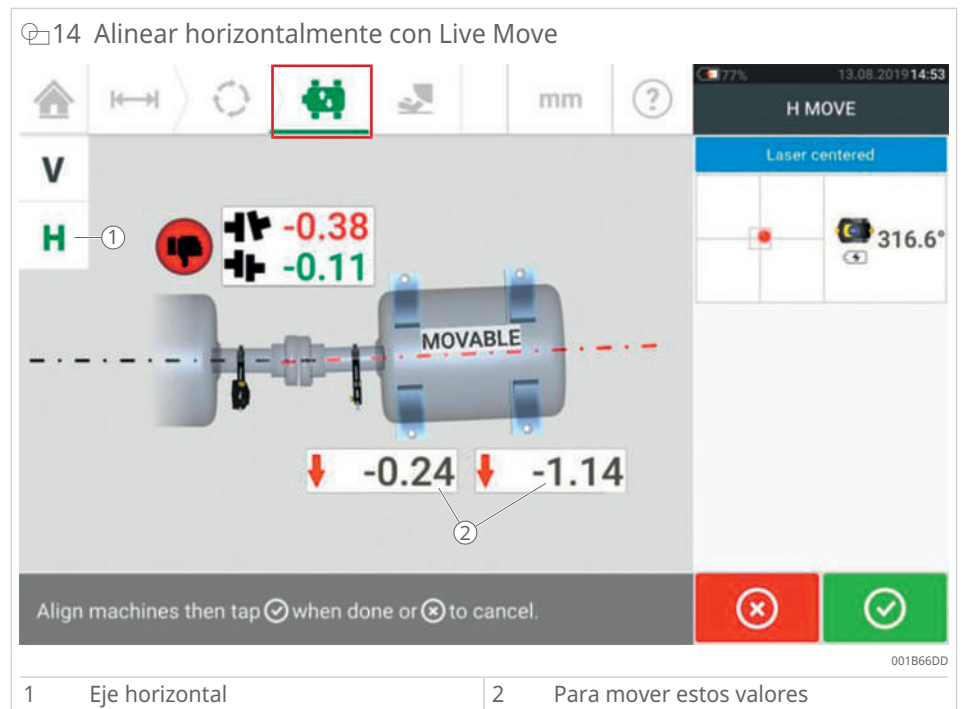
14 Alinear horizontalmente con Live Move

mm

?

77% 13.08.2019 14:53

H MOVE

Laser centered

316.6°

V

H ①

-0.38

-0.11

MOVABLE

-0.24 -1.14

②

Align machines then tap ✓ when done or ✕ to cancel.

001B66DD

| 1 | Eje horizontal | 2 | Para mover estos valores |
|---|---|---|---|